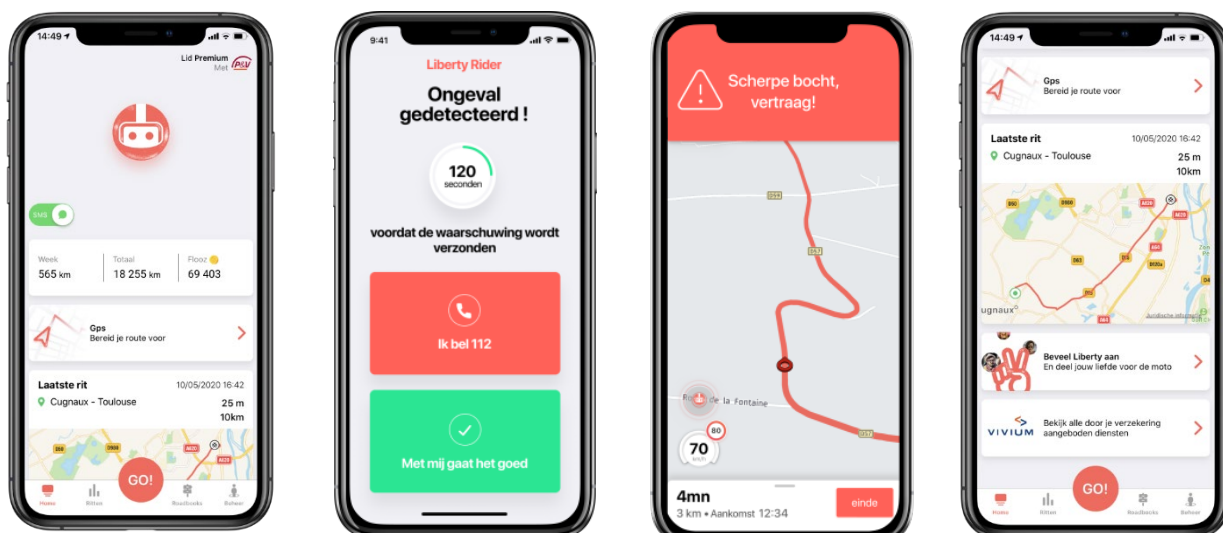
14:49

Lid Premium Met

SMS

Week
565 km

Totaal
18 255 km

Flooz
69 403

Gps
Bereid je route voor

Laatste rit
10/05/2020 16:42
Cugnaux - Toulouse
25 m
10km

GO!

Home
Ritten
Roadbooks
Beheer

9:41

Liberty Rider

Ongeval gedetecteerd !

120
seconden

voordat de waarschuwing wordt verzonden

Ik bel 112

Met mij gaat het goed

Scherpe bocht, vertraag!

de la Fontaine

80

70

4mn
3 km • Aankomst 12:34

einde

14:49

Gps
Bereid je route voor

Laatste rit
10/05/2020 16:42
Cugnaux - Toulouse
25 m
10km

Beveel Liberty aan
En deel jouw liefde voor de moto

VIVIUM
Bekijk alle door je verzekering aangeboden diensten

GO!

Home
Ritten
Roadbooks
Beheer